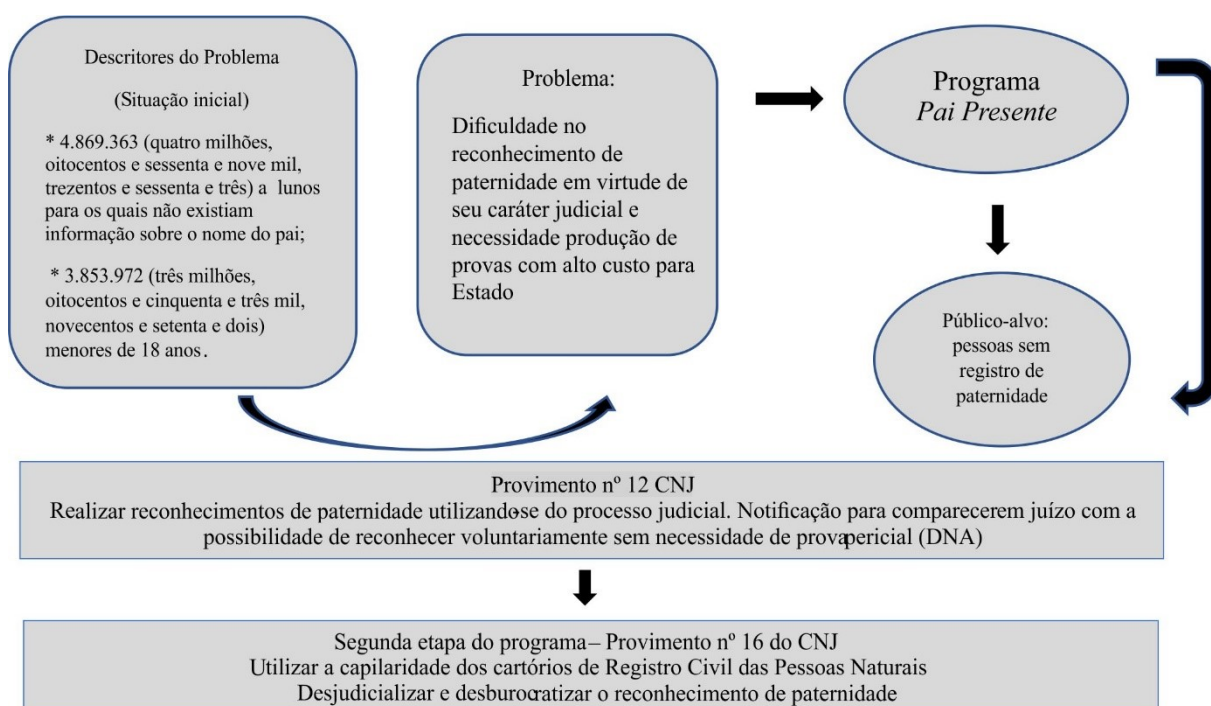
Descritores do Problema

(Situação inicial)

* 4.869.363 (quatro milhões, oitocentos e sessenta e nove mil, trezentos e sessenta e três) a lunos para os quais não existiam informação sobre o nome do pai;

* 3.853.972 (três milhões, oitocentos e cinquenta e três mil, novecentos e setenta e dois) menores de 18 anos.

Problema:

Dificuldade no reconhecimento de paternidade em virtude de seu caráter judicial e necessidade produção de provas com alto custo para Estado

Programa
Pai Presente

Público-alvo: pessoas sem registro de paternidade

Provimento nº 12 CNJ
Realizar reconhecimentos de paternidade utilizandose do processo judicial. Notificação para comparecerem juízo com a possibilidade de reconhecer voluntariamente sem necessidade de provapericial (DNA)

Segunda etapa do programa – Provimento nº 16 do CNJ
Utilizar a capilaridade dos cartórios de Registro Civil das Pessoas Naturais
Desjudicializar e desburocratizar o reconhecimento de paternidade